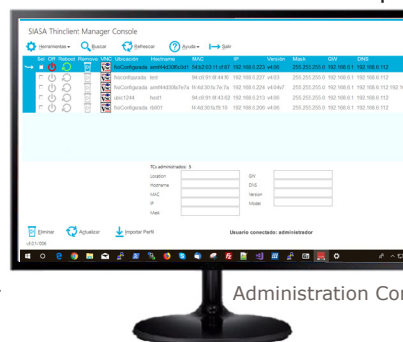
SIASA Thinclient: Manager Console

Herramientas Buscar Refrescar Ayuda Salir

| Sel. | Off | Reboot | Remove | VNC | Ubicación | Hostname | MAC | IP | Versión | Mask | GW | DNS |
|---|---|---|---|---|---|---|---|---|---|---|---|---|
| | | | | | NoConfigurada | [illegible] | 94:b2:03:11:d7:57 | 192.168.0.223 | v4.06 | 255.255.255.0 | 192.168.0.1 | 192.168.0.112 |
| | | | | | NoConfigurada | test | 94:c6:91:9f:44:f6 | 192.168.0.227 | v4.03 | 255.255.255.0 | 192.168.0.1 | 192.168.0.112 |
| | | | | | NoConfigurada | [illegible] | f4:4d:30:fa:7e:7e | 192.168.0.224 | v4.04a7 | 255.255.255.0 | 192.168.0.1 | 192.168.0.112 192.1 |
| | | | | | otro1244 | fox01 | 94:c6:91:9f:43:63 | 192.168.0.213 | v4.06 | 255.255.255.0 | 192.168.0.1 | 192.168.0.112 |
| | | | | | NoConfigurada | ctx001 | f4:4d:30:fa:f8:18 | 192.168.0.209 | v4.06 | 255.255.255.0 | 192.168.0.1 | 192.168.0.112 |

TCs administrados: 5
Location
Hostname
MAC
IP
Mask
GW
DNS
Version
Model

Eliminar Actualizar Importar Perfil
Usuario conectado: administrador
v4.01.109

Administration Co